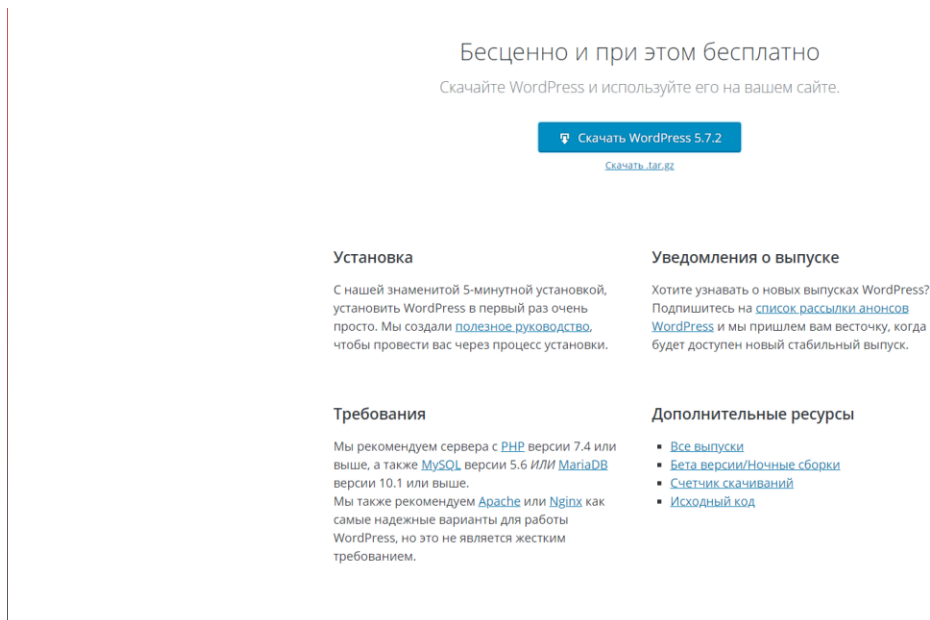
Бесценно и при этом бесплатно

Скачайте WordPress и используйте его на вашем сайте.

Скачать WordPress 5.7.2

Скачать .tar.gz

Установка

С нашей знаменитой 5-минутной установкой, установить WordPress в первый раз очень просто. Мы создали полезное руководство, чтобы провести вас через процесс установки.

Уведомления о выпуске

Хотите узнавать о новых выпусках WordPress? Подпишитесь на список рассылки анонсов WordPress и мы пришлем вам весточку, когда будет доступен новый стабильный выпуск.

Требования

Мы рекомендуем сервера с PHP версии 7.4 или выше, а также MySQL версии 5.6 *ИЛИ* MariaDB версии 10.1 или выше.
Мы также рекомендуем Apache или Nginx как самые надежные варианты для работы WordPress, но это не является жестким требованием.

Дополнительные ресурсы

- Все выпуски
- Бета версии/Ночные сборки
- Счетчик скачиваний
- Исходный код